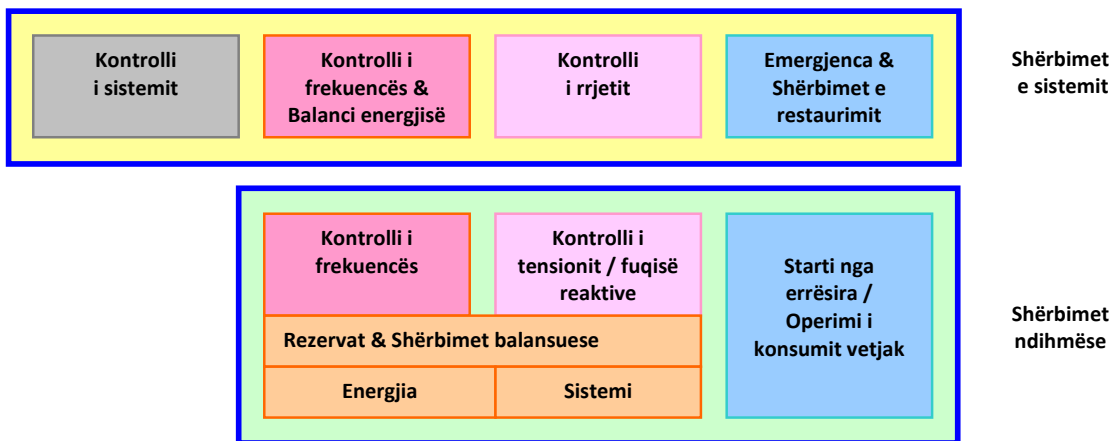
Kontrolli i sistemit

Kontrolli i frekuencës & Balanci energjisë

Kontrolli i rrjetit

Emergjenca & Shërbimet e restaurimit

Shërbimet e sistemit

Kontrolli i frekuencës

Kontrolli i tensionit / fuqisë reaktive

Starti nga errësira / Operimi i konsumit vetjak

Rezervat & Shërbimet balansuese

Energjia

Sistemi

Shërbimet ndihmëse